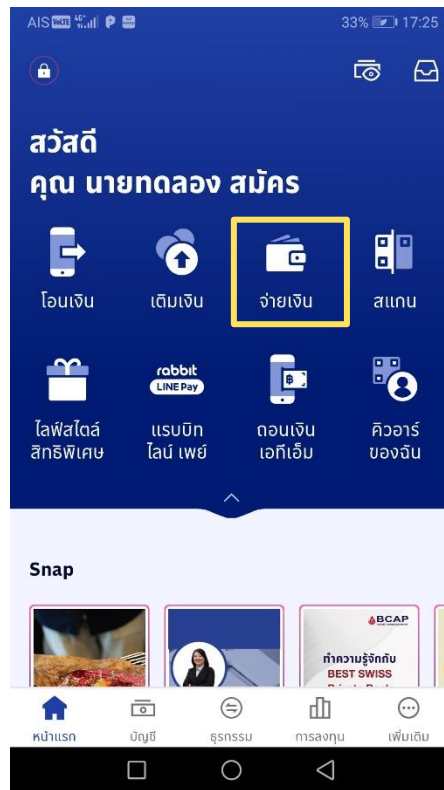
AIS VoLTE 4G 33% 17:25

สวัสดี
คุณ นายทดลอง สมัคร

โอนเงิน
เติมเงิน
จ่ายเงิน
สแกน

ไลฟ์สไตล์ สิทธิพิเศษ
rabbit LINE Pay
แรบบิท ไลน์ เพย์
ถอนเงิน เอทีเอ็ม
คิวอาร์ ของฉัน

Snap

BCAP
ทำความรู้จักกับ
BEST SWISS
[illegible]

หน้าแรก
บัญชี
ธุรกรรม
การลงทุน
เพิ่มเติม